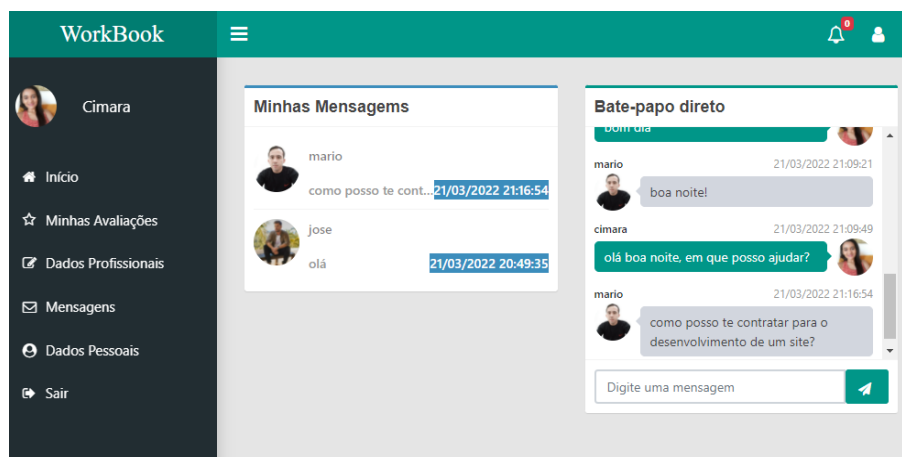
WorkBook

0

Cimara

Início

Minhas Avaliações

Dados Profissionais

Mensagens

Dados Pessoais

Sair

Minhas Mensagens

mario

como posso te cont... 21/03/2022 21:16:54

jose

olá 21/03/2022 20:49:35

Bate-papo direto

bom dia

mario 21/03/2022 21:09:21

boa noite!

cimara 21/03/2022 21:09:49

olá boa noite, em que posso ajudar?

mario 21/03/2022 21:16:54

como posso te contratar para o desenvolvimento de um site?

Digite uma mensagem